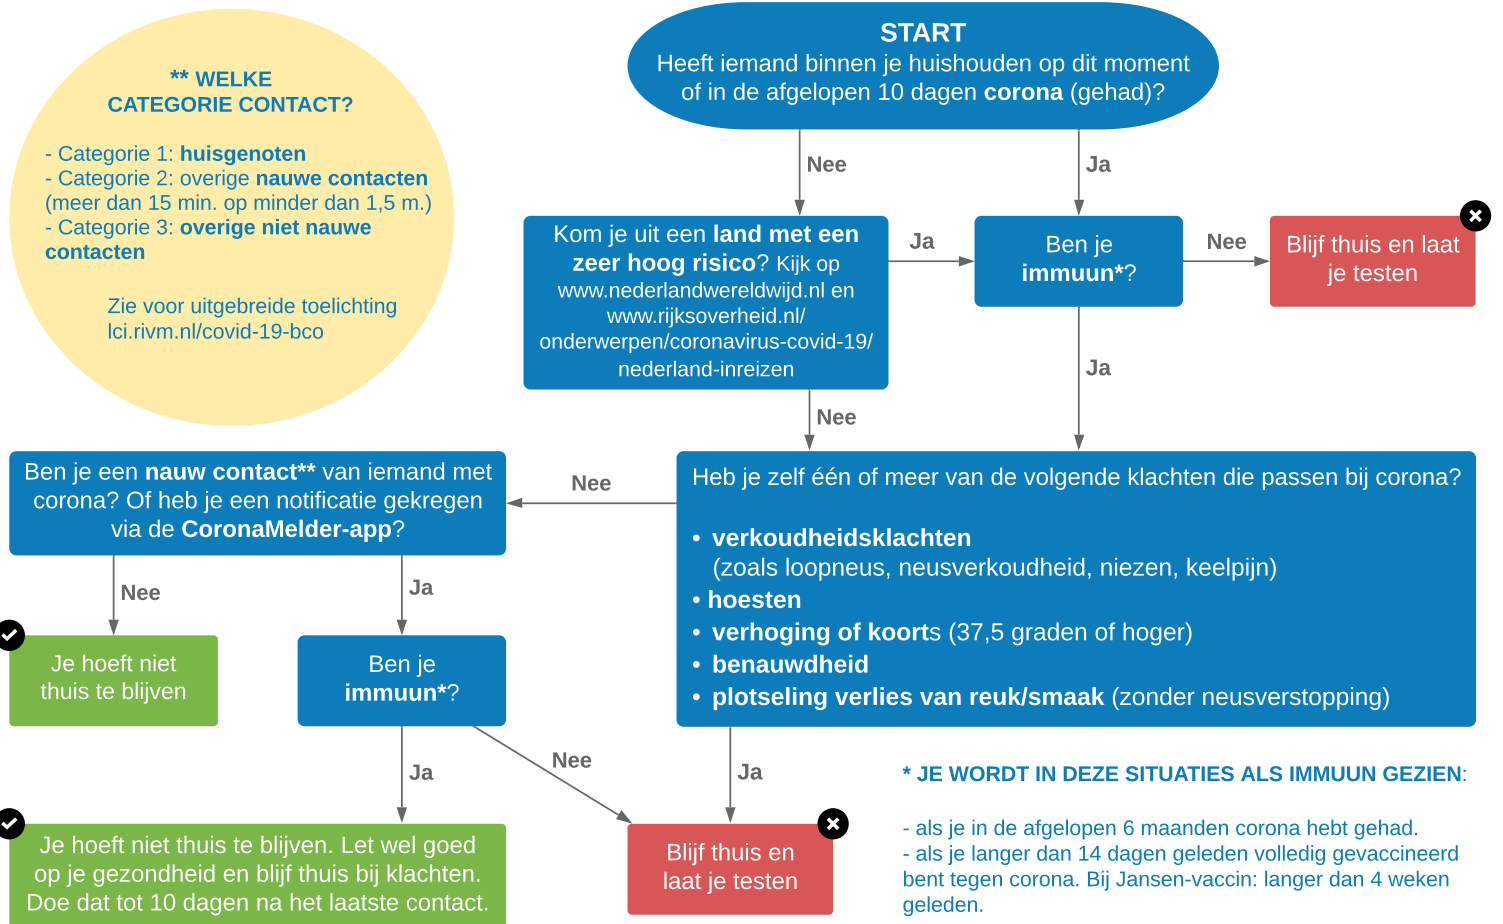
** WELKE CATEGORIE CONTACT?

- Categorie 1: huisgenoten
- Categorie 2: overige nauwe contacten (meer dan 15 min. op minder dan 1,5 m.)
- Categorie 3: overige niet nauwe contacten

Zie voor uitgebreide toelichting lci.rivm.nl/covid-19-bco

START
Heeft iemand binnen je huishouden op dit moment of in de afgelopen 10 dagen corona (gehad)?

Nee

Ja

Kom je uit een land met een zeer hoog risico? Kijk op www.nederlandwereldwijd.nl en www.rijksoverheid.nl/onderwerpen/coronavirus-covid-19/nederland-inreizen

Ja

Ben je immuun*?

Nee

Blijf thuis en laat je testen

Ja

Nee

Heb je zelf één of meer van de volgende klachten die passen bij corona?

• verkoudheidsklachten (zoals loopneus, neusverkoudheid, niezen, keelpijn)
• hoesten
• verhoging of koorts (37,5 graden of hoger)
• benauwdheid
• plotseling verlies van reuk/smaak (zonder neusverstopping)

Nee

Ben je een nauw contact** van iemand met corona? Of heb je een notificatie gekregen via de CoronaMelder-app?

Nee

Ja

Je hoeft niet thuis te blijven

Ben je immuun*?

Ja

Nee

Ja

Je hoeft niet thuis te blijven. Let wel goed op je gezondheid en blijf thuis bij klachten. Doe dat tot 10 dagen na het laatste contact.

Blijf thuis en laat je testen

* JE WORDT IN DEZE SITUATIES ALS IMMUUN GEZIEN:

- als je in de afgelopen 6 maanden corona hebt gehad.
- als je langer dan 14 dagen geleden volledig gevaccineerd bent tegen corona. Bij Jansen-vaccin: langer dan 4 weken geleden.